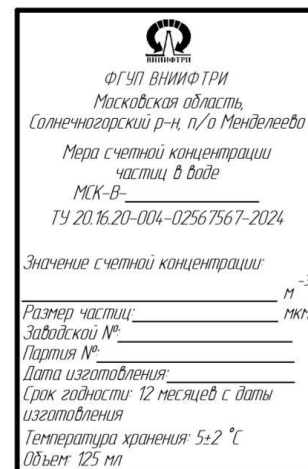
ВНИИФТРИ

ФГУП ВНИИФТРИ
Московская область,
Солнечногорский р-н, п/о Менделеево

Мера счетной концентрации
частиц в воде
МСК-В-

ТУ 20.16.20-004-02567567-2024

Значение счетной концентрации:
м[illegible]
Размер частиц: мкм
Заводской №:
Партия №:
Дата изготовления:
Срок годности: 12 месяцев с даты изготовления
Температура хранения: 5±2 °С
Объем: 125 мл